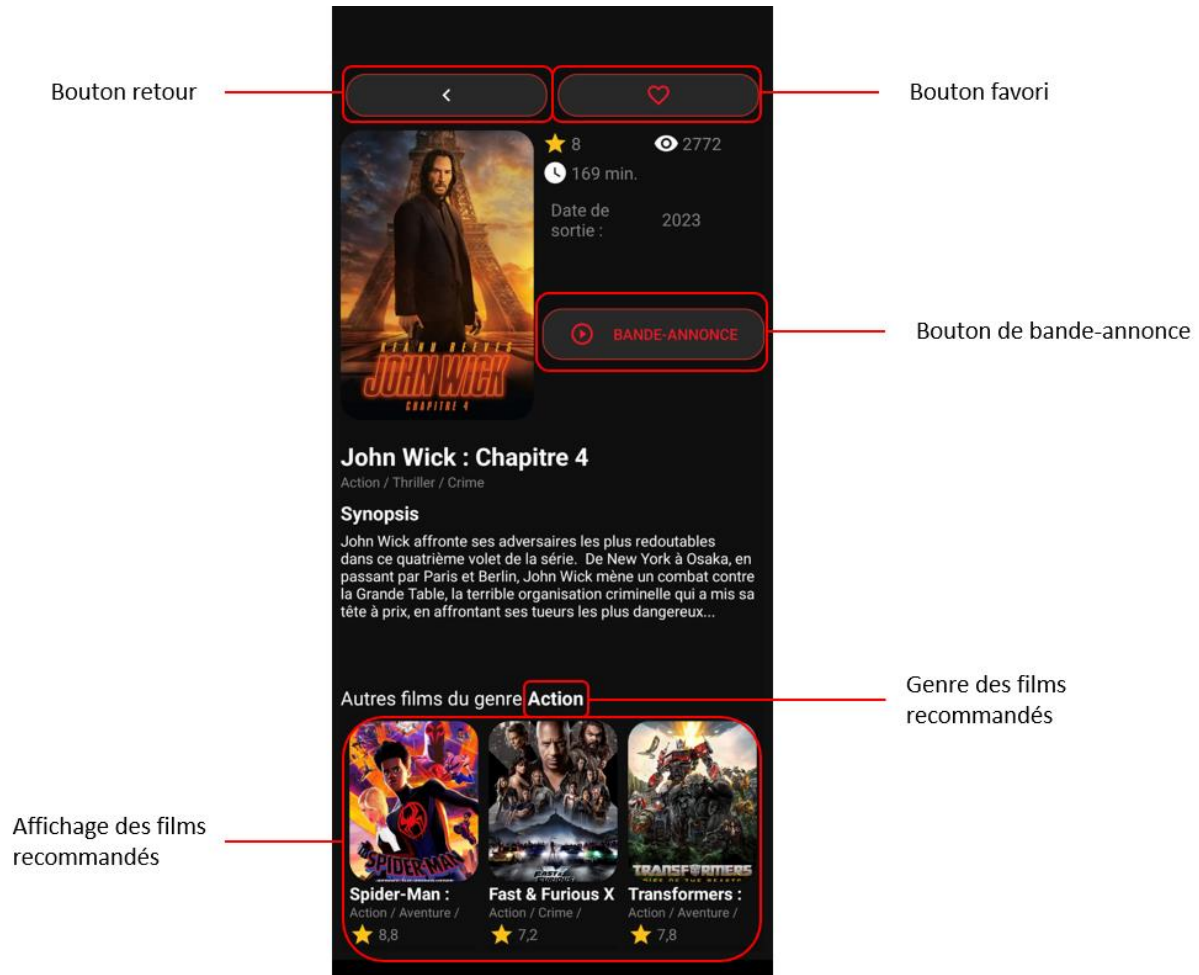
Bouton retour

Bouton favori

8

2772

169 min.

Date de sortie :

2023

KEANU REEVES
JOHN WICK
CHAPITRE 4

BANDE-ANNONCE

Bouton de bande-annonce

John Wick : Chapitre 4

Action / Thriller / Crime

Synopsis

John Wick affronte ses adversaires les plus redoutables dans ce quatrième volet de la série. De New York à Osaka, en passant par Paris et Berlin, John Wick mène un combat contre la Grande Table, la terrible organisation criminelle qui a mis sa tête à prix, en affrontant ses tueurs les plus dangereux...

Autres films du genre Action

Genre des films recommandés

Affichage des films recommandés

SPIDER-MAN

FAST X

TRANSFORMERS

Spider-Man :
Action / Aventure /
8,8

Fast & Furious X
Action / Crime /
7,2

Transformers :
Action / Aventure /
7,8